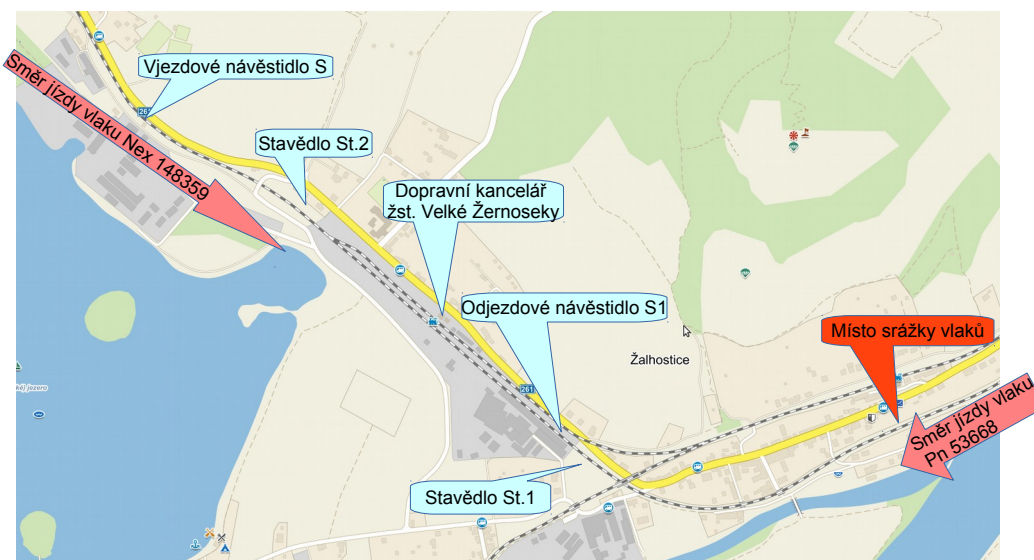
Směr jízdy vlaku Nex 148359

Vjezdové návěstidlo S

261

Stavědlo St.2

Dopravní kancelář žst. Velké Žernoseky

Odjezdové návěstidlo S1

Žalhostice

Místo srážky vlaků

261

Směr jízdy vlaku Pn 53668

Stavědlo St.1

jezero